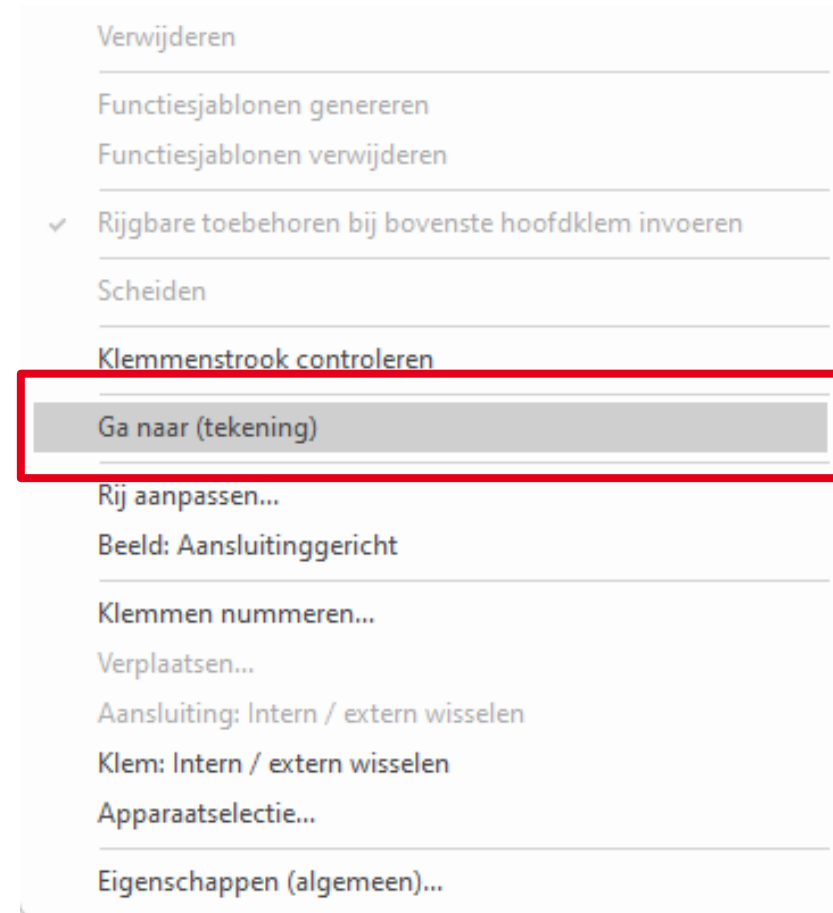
Verwijderen

Functiesjablonen genereren
Functiesjablonen verwijderen

✓ Rijgbare toebehoren bij bovenste hoofdklem invoeren

Scheiden

Klemmenstrook controleren

Ga naar (tekening)

Rij aanpassen...
Beeld: Aansluitinggericht

Klemmen nummeren...
Verplaatsen...
Aansluiting: Intern / extern wisselen
Klem: Intern / extern wisselen
Apparaatselectie...

Eigenschappen (algemeen)...